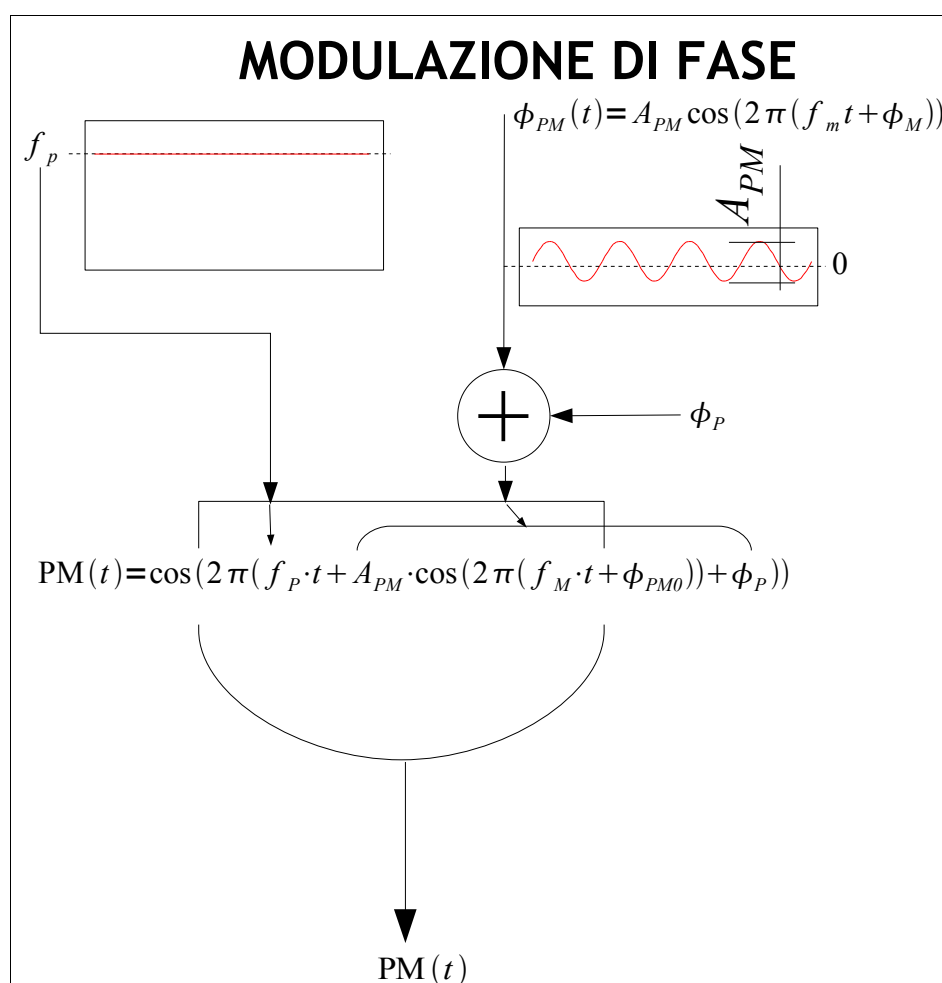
MODULAZIONE DI FASE

$f_p$

$\phi_{PM}(t) = A_{PM}\cos(2\pi(f_m t+\phi_M))$

$A_{PM}$

0

$+$

$\phi_P$

$\mathrm{PM}(t) = \cos(2\pi(f_P \cdot t + A_{PM}\cdot\cos(2\pi(f_M\cdot t+\phi_{PM0}))+\phi_P))$

$\mathrm{PM}(t)$